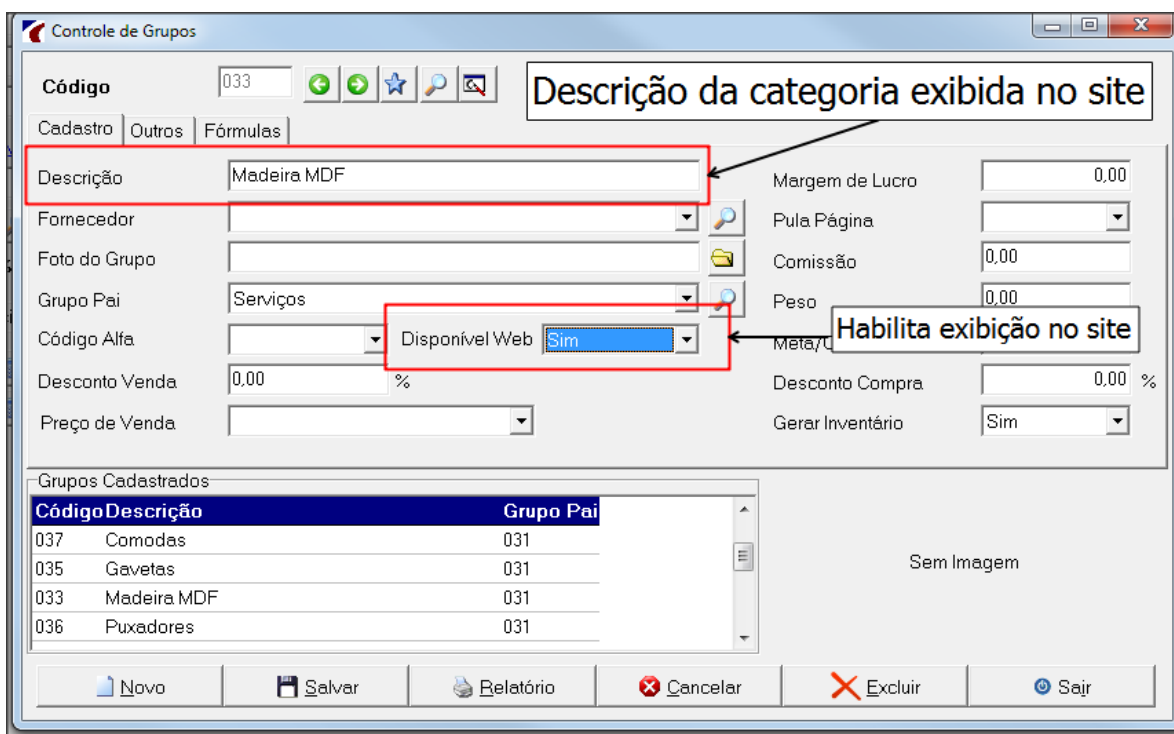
Controle de Grupos

Código 033

Descrição da categoria exibida no site

Cadastro | Outros | Fórmulas

Descrição Madeira MDF

Fornecedor

Foto do Grupo

Grupo Pai Serviços

Código Alfa

Disponível Web Sim

Desconto Venda 0,00 %

Preço de Venda

Margem de Lucro 0,00

Pula Página

Comissão 0,00

Peso 0,00

Meta/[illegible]

Habilita exibição no site

Desconto Compra 0,00 %

Gerar Inventário Sim

Grupos Cadastrados

| Código | Descrição | Grupo Pai |
|---|---|---|
| 037 | Comodas | 031 |
| 035 | Gavetas | 031 |
| 033 | Madeira MDF | 031 |
| 036 | Puxadores | 031 |

Sem Imagem

Novo | Salvar | Relatório | Cancelar | Excluir | Sair